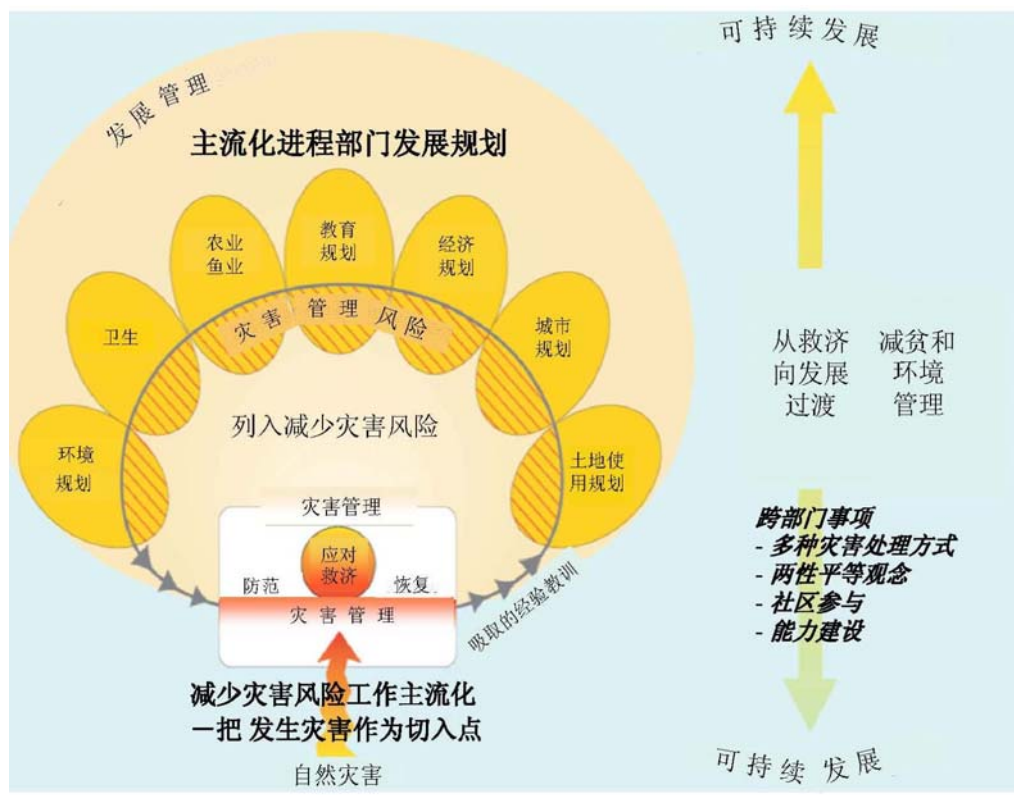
发展管理

主流化进程部门发展规划

农业
鱼业

教育
规划

经济
规划

卫生

城市
规划

灾害管理风险

列入减少灾害风险

环境
规划

土地使
用规划

灾害管理

应对
救济

防范

恢复

灾害管理

吸取的经验教训

减少灾害风险工作主流化
一把 发生灾害作为切入点

自然灾害

可持续发展

从救济
向发展
过渡

减贫和
环境
管理

跨部门事项
- 多种灾害处理方式
- 两性平等观念
- 社区参与
- 能力建设

可持续发展